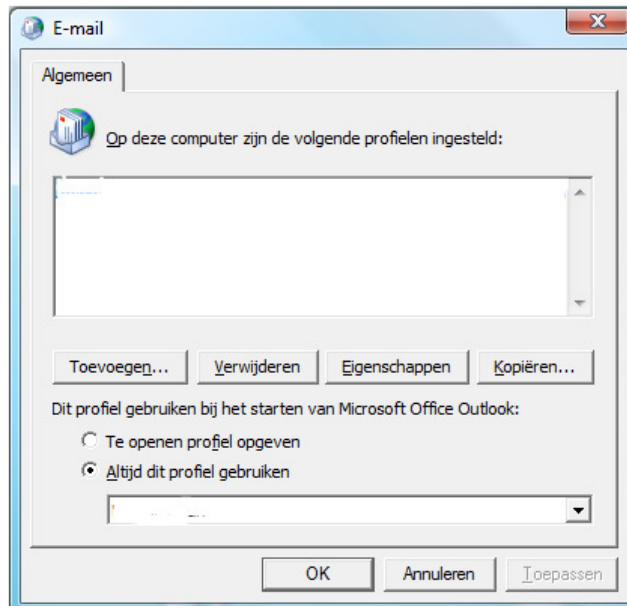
E-mail

Algemeen

Op deze computer zijn de volgende profielen ingesteld:

Toevoegen... Verwijderen Eigenschappen Kopiëren...

Dit profiel gebruiken bij het starten van Microsoft Office Outlook:

Te openen profiel opgeven

Altijd dit profiel gebruiken

OK Annuleren Toepassen